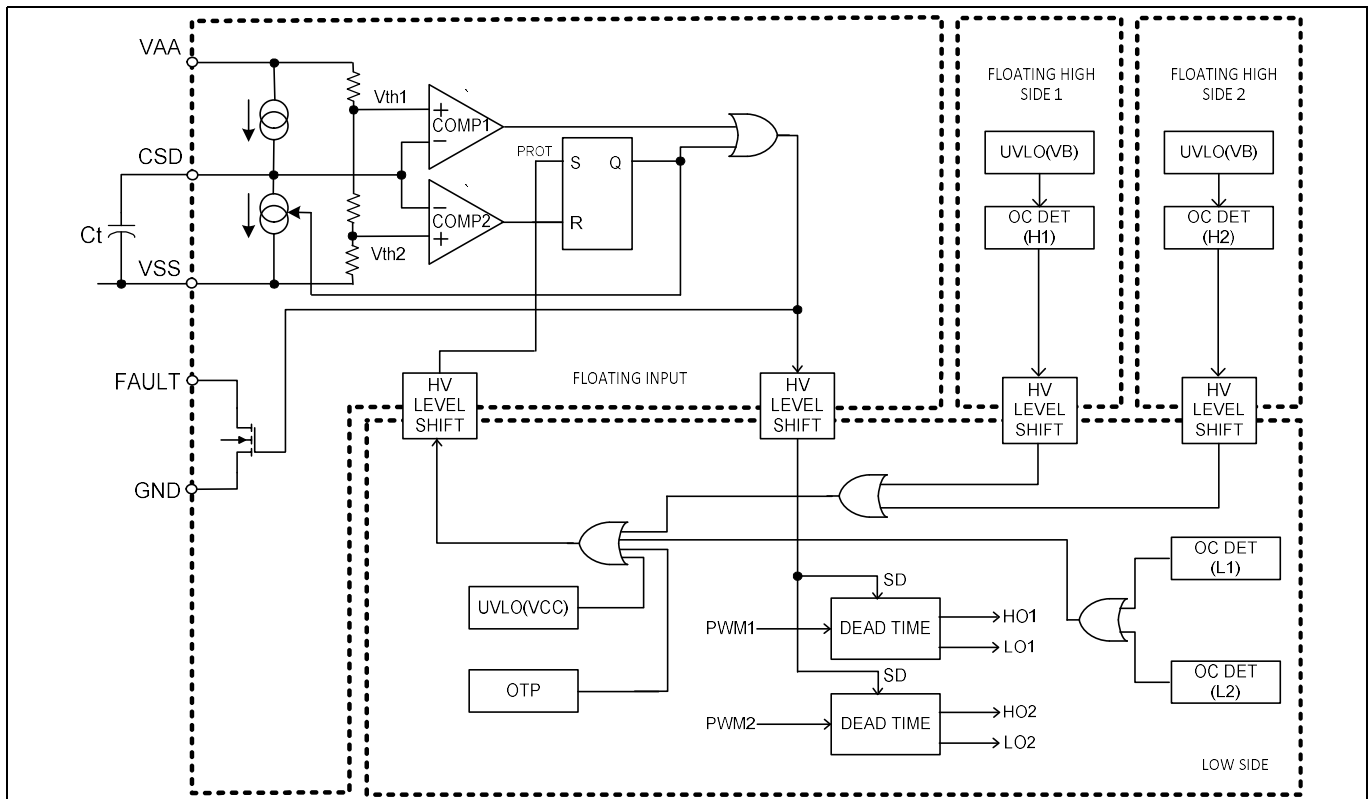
VAA
CSD
Ct
VSS
FAULT
GND
Vth1
Vth2
COMP1
COMP2
PROT
S
Q
R
FLOATING HIGH SIDE 1
UVLO(VB)
OC DET (H1)
FLOATING HIGH SIDE 2
UVLO(VB)
OC DET (H2)
FLOATING INPUT
HV LEVEL SHIFT
HV LEVEL SHIFT
HV LEVEL SHIFT
HV LEVEL SHIFT
UVLO(VCC)
OTP
SD
PWM1
DEAD TIME
HO1
LO1
SD
PWM2
DEAD TIME
HO2
LO2
OC DET (L1)
OC DET (L2)
LOW SIDE